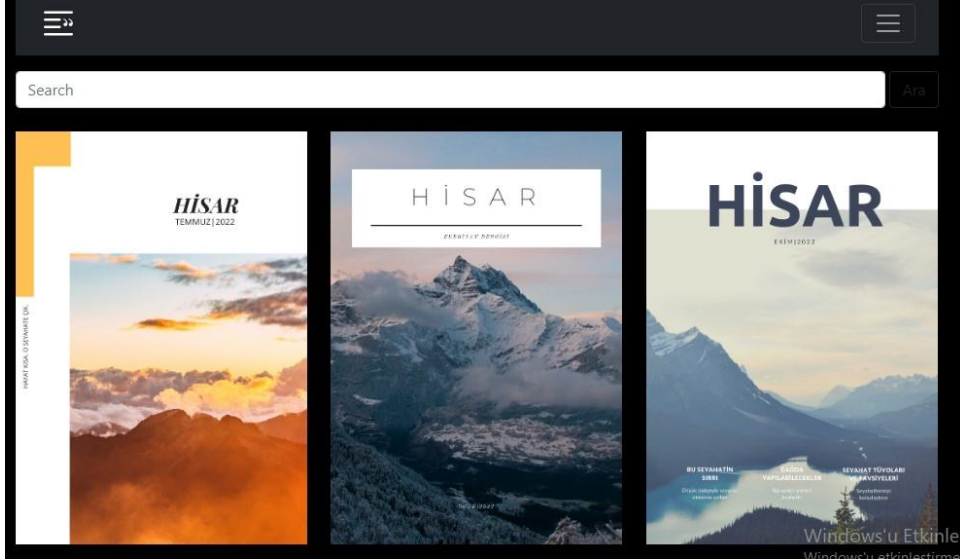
Search

Ara

HİSAR
TEMMUZ|2022

HAYAT KISA, O SEYAHATE ÇIK

H İ S A R
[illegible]

HİSAR
EKİM|2022

BU SEYAHATİN SIRRI
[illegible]

DAĞDA YAPILABİLECEKLER
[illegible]

SEYAHAT TÜYOLARI VE TAVSİYELERİ
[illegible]

Windows'u Etkinle
Windows'u etkinleştirme